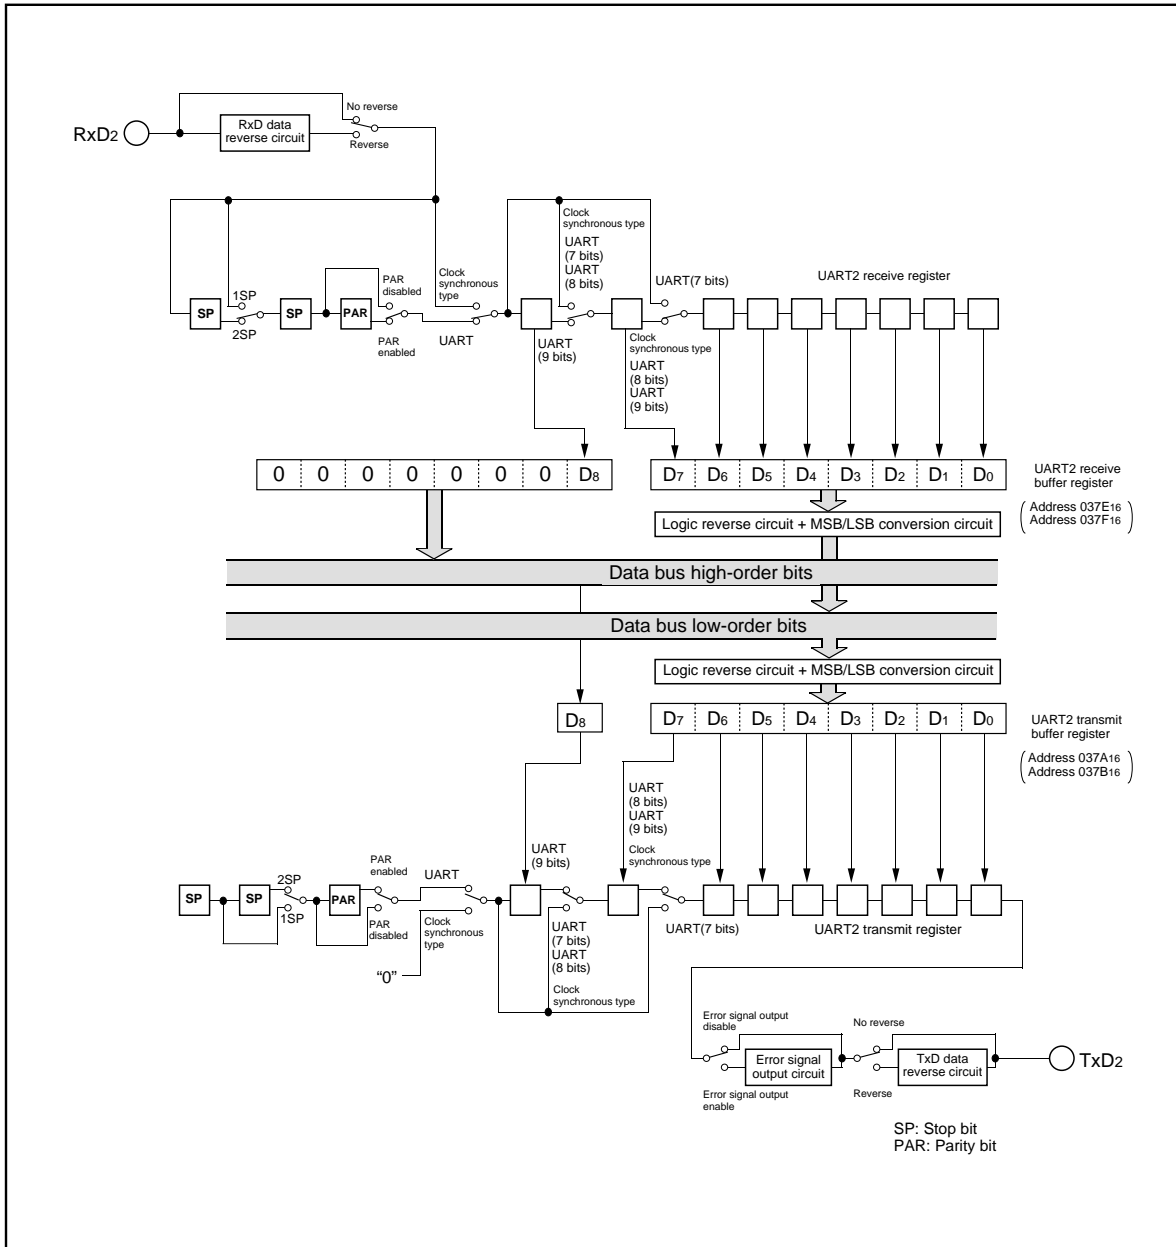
$RxD_2$

RxD data reverse circuit

No reverse

Reverse

Clock synchronous type

UART (7 bits)
UART (8 bits)

UART(7 bits)

UART2 receive register

SP

1SP

2SP

SP

PAR

PAR disabled

PAR enabled

Clock synchronous type

UART

UART (9 bits)

Clock synchronous type
UART (8 bits)
UART (9 bits)

| 0 | 0 | 0 | 0 | 0 | 0 | 0 | $D_8$ |
|---|---|---|---|---|---|---|---|

| $D_7$ | $D_6$ | $D_5$ | $D_4$ | $D_3$ | $D_2$ | $D_1$ | $D_0$ |
|---|---|---|---|---|---|---|---|

UART2 receive buffer register

(Address $037E_{16}$
Address $037F_{16}$)

Logic reverse circuit + MSB/LSB conversion circuit

Data bus high-order bits

Data bus low-order bits

Logic reverse circuit + MSB/LSB conversion circuit

$D_8$

| $D_7$ | $D_6$ | $D_5$ | $D_4$ | $D_3$ | $D_2$ | $D_1$ | $D_0$ |
|---|---|---|---|---|---|---|---|

UART2 transmit buffer register

(Address $037A_{16}$
Address $037B_{16}$)

UART (8 bits)
UART (9 bits)

Clock synchronous type

UART (9 bits)

PAR enabled

UART

SP

SP

2SP

1SP

PAR

PAR disabled

Clock synchronous type

"0"

UART (7 bits)
UART (8 bits)

Clock synchronous type

UART(7 bits)

UART2 transmit register

Error signal output disable

Error signal output circuit

Error signal output enable

No reverse

TxD data reverse circuit

Reverse

$TxD_2$

SP: Stop bit
PAR: Parity bit